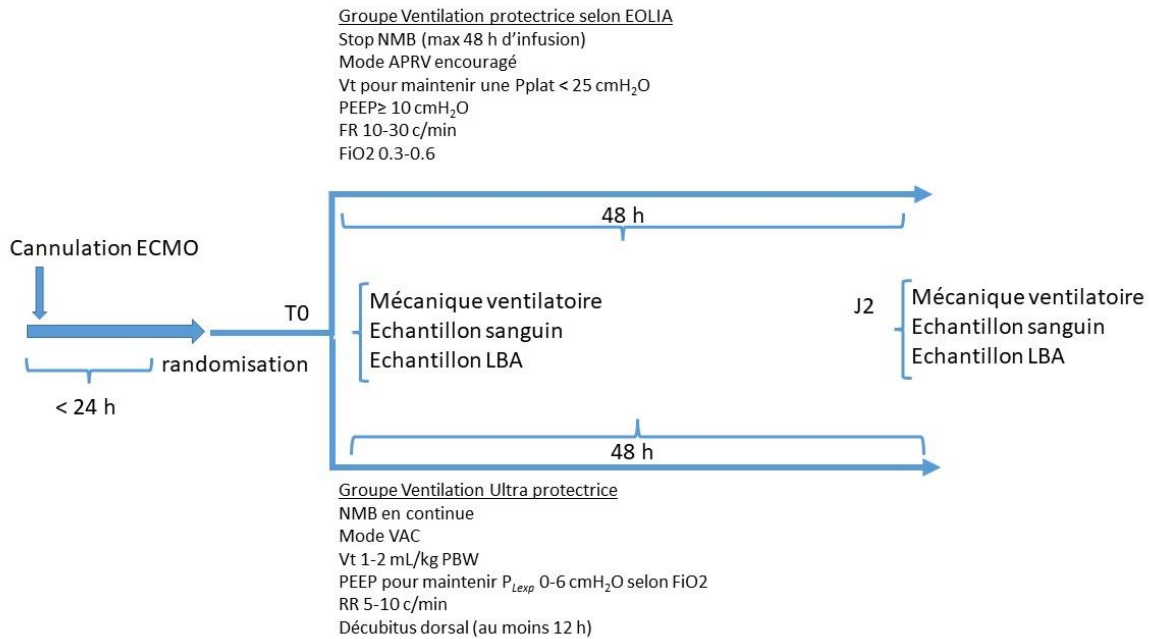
Groupe Ventilation protectrice selon EOLIA
Stop NMB (max 48 h d'infusion)
Mode APRV encouragé
Vt pour maintenir une Pplat < 25 cm$H_2O$
PEEP≥ 10 cm$H_2O$
FR 10-30 c/min
FiO2 0.3-0.6

48 h

Cannulation ECMO

< 24 h

randomisation

T0

Mécanique ventilatoire
Echantillon sanguin
Echantillon LBA

J2

Mécanique ventilatoire
Echantillon sanguin
Echantillon LBA

48 h

Groupe Ventilation Ultra protectrice
NMB en continue
Mode VAC
Vt 1-2 mL/kg PBW
PEEP pour maintenir $P_{Lexp}$ 0-6 cm$H_2O$ selon FiO2
RR 5-10 c/min
Décubitus dorsal (au moins 12 h)